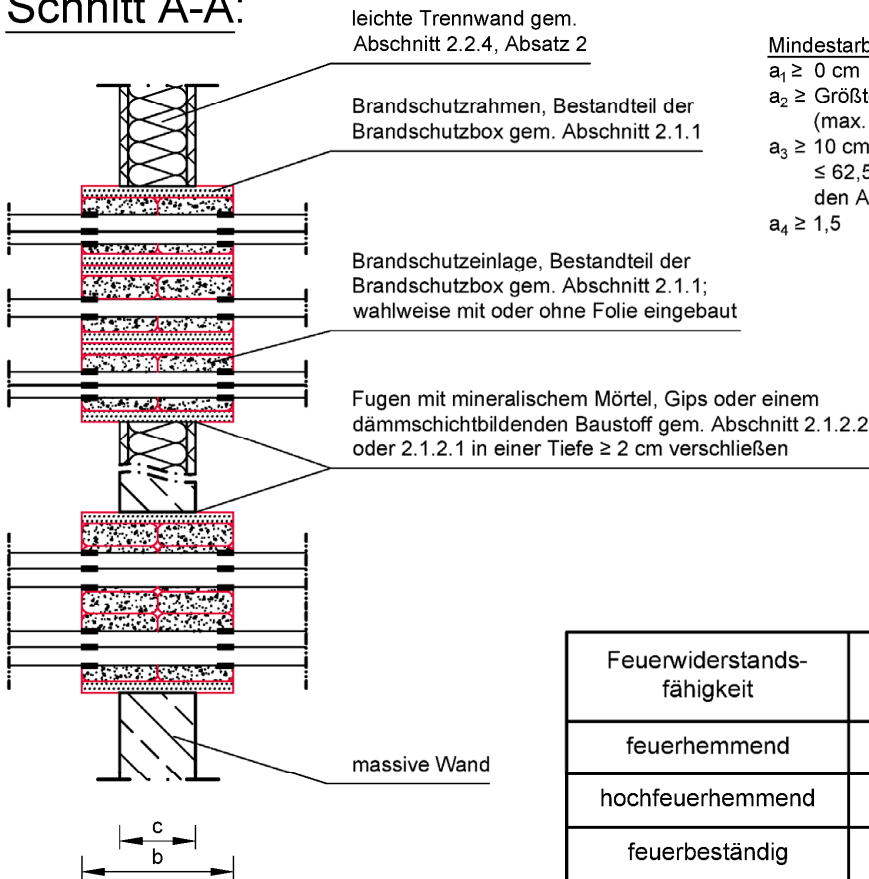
Schnitt A-A:

leichte Trennwand gem. Abschnitt 2.2.4, Absatz 2

Brandschutzrahmen, Bestandteil der Brandschutzbox gem. Abschnitt 2.1.1

Brandschutzeinlage, Bestandteil der Brandschutzbox gem. Abschnitt 2.1.1; wahlweise mit oder ohne Folie eingebaut

Fugen mit mineralischem Mörtel, Gips oder einem dämmschichtbildenden Baustoff gem. Abschnitt 2.1.2.2 oder 2.1.2.1 in einer Tiefe ≥ 2 cm verschließen

massive Wand

c

b

Mindestarb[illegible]
$a_1 \geq$ 0 cm
$a_2 \geq$ Größt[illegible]
(max. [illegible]
$a_3 \geq$ 10 cm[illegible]
≤ 62,5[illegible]
den A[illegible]
$a_4 \geq$ 1,5

| Feuerwiderstands-fähigkeit | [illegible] |
|---|---|
| feuerhemmend | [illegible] |
| hochfeuerhemmend | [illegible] |
| feuerbeständig | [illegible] |